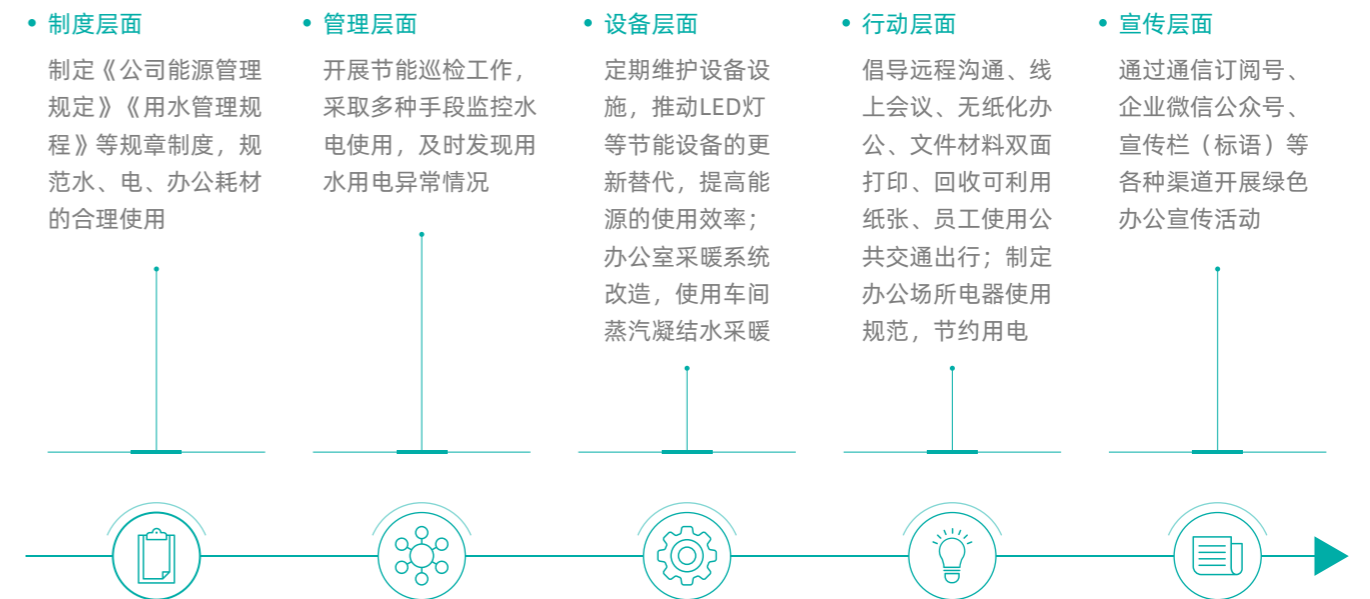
• 制度层面

制定《公司能源管理规定》《用水管理规程》等规章制度，规范水、电、办公耗材的合理使用

• 管理层面

开展节能巡检工作，采取多种手段监控水电使用，及时发现用水用电异常情况

• 设备层面

定期维护设备设施，推动LED灯等节能设备的更新替代，提高能源的使用效率；办公室采暖系统改造，使用车间蒸汽凝结水采暖

• 行动层面

倡导远程沟通、线上会议、无纸化办公、文件材料双面打印、回收可利用纸张、员工使用公共交通出行；制定办公场所电器使用规范，节约用电

• 宣传层面

通过通信订阅号、企业微信公众号、宣传栏（标语）等各种渠道开展绿色办公宣传活动